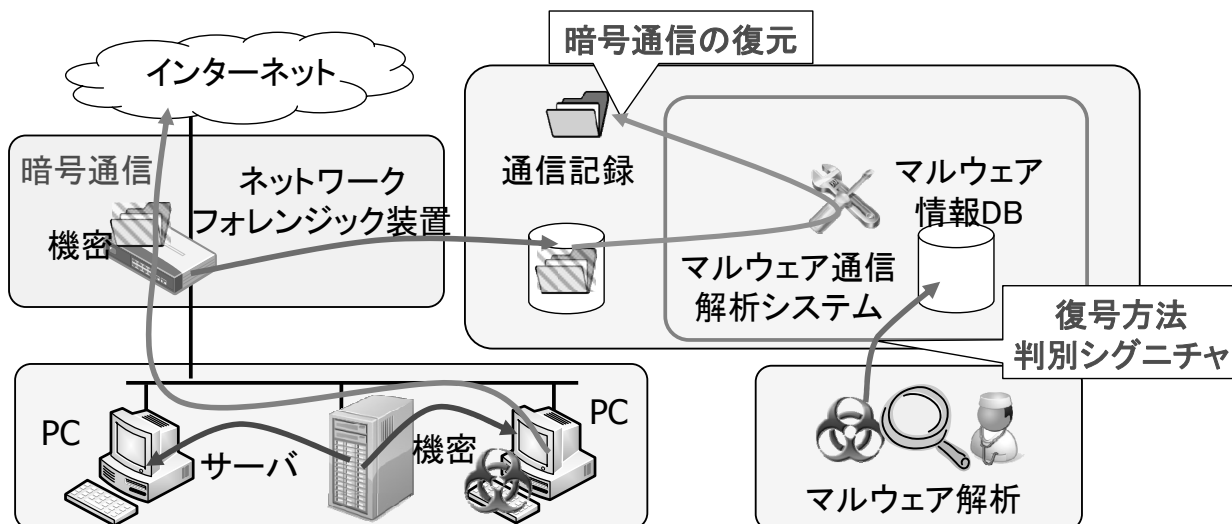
暗号通信の復元

インターネット

暗号通信

機密

ネットワーク
フォレンジック装置

通信記録

マルウェア
情報DB

マルウェア通信
解析システム

復号方法
判別シグニチャ

PC

サーバ

機密

PC

マルウェア解析